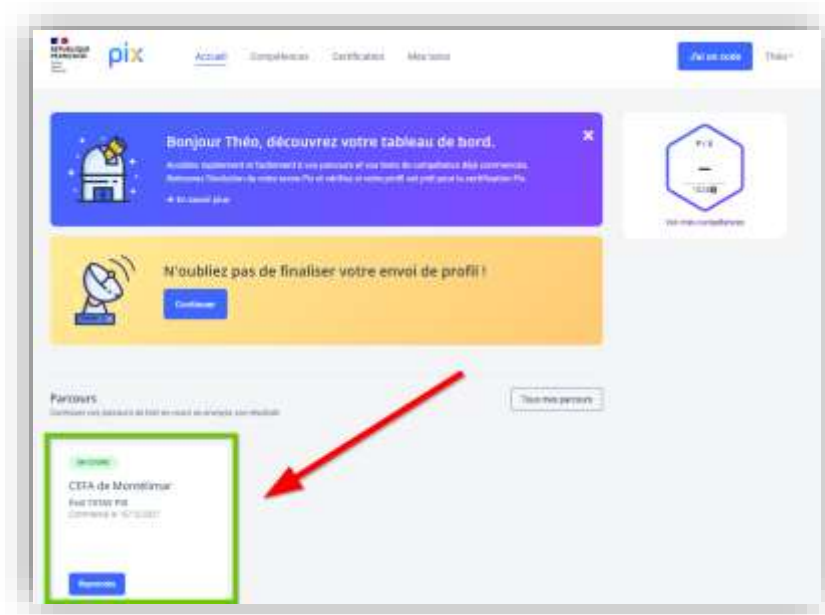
RÉPUBLIQUE FRANÇAISE

pix

Accueil Compétences Certification Mes tutos

J'ai un code Théo

Bonjour Théo, découvrez votre tableau de bord.

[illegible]

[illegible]

PIX

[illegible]

Voir mes compétences

N'oubliez pas de finaliser votre envoi de profil !

Continuer

Parcours

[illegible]

Tous mes parcours

EN COURS

CEFA de Montélimar

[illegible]

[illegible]

Reprendre